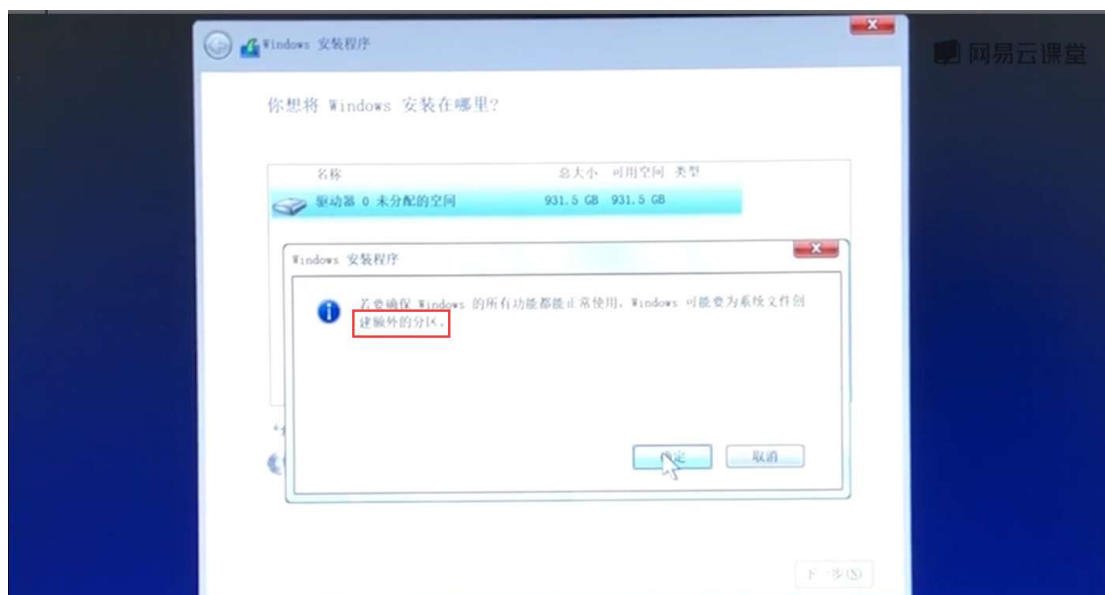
Windows 安装程序

网易云课堂

你想将 Windows 安装在哪里?

| 名称 | 总大小 | 可用空间 | 类型 |
|---|---|---|---|
| 驱动器 0 未分配的空间 | 931.5 GB | 931.5 GB | |

Windows 安装程序

若要确保 Windows 的所有功能都能正常使用, Windows 可能要为系统文件创建额外的分区。

确定 取消

下一步(N)